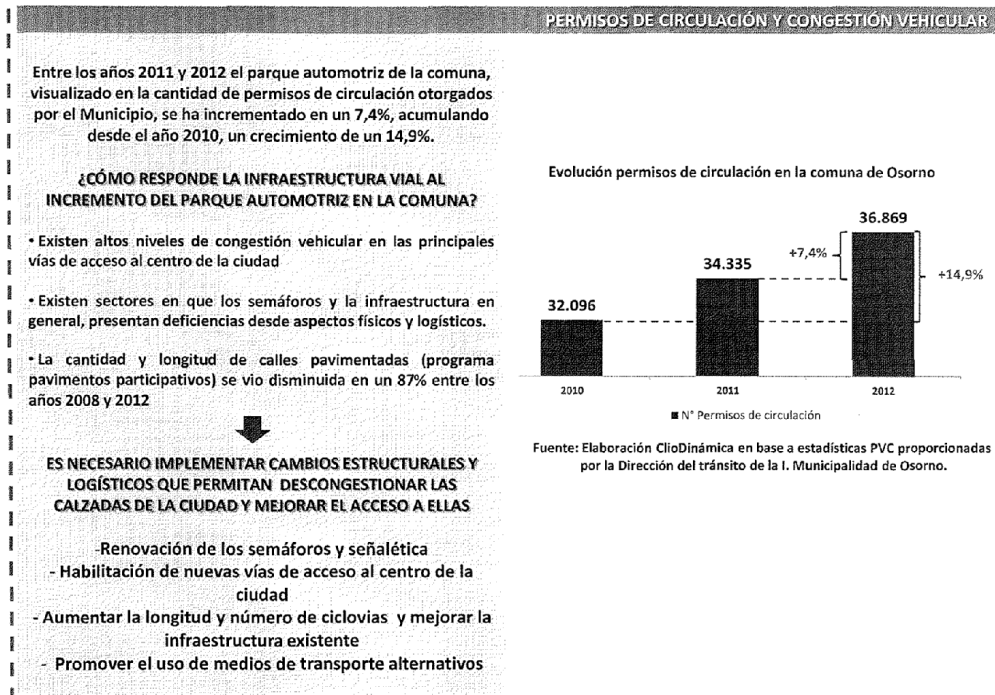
PERMISOS DE CIRCULACIÓN Y CONGESTIÓN VEHICULAR

Entre los años 2011 y 2012 el parque automotriz de la comuna, visualizado en la cantidad de permisos de circulación otorgados por el Municipio, se ha incrementado en un 7,4%, acumulando desde el año 2010, un crecimiento de un 14,9%.

¿CÓMO RESPONDE LA INFRAESTRUCTURA VIAL AL INCREMENTO DEL PARQUE AUTOMOTRIZ EN LA COMUNA?

• Existen altos niveles de congestión vehicular en las principales vías de acceso al centro de la ciudad

• Existen sectores en que los semáforos y la infraestructura en general, presentan deficiencias desde aspectos físicos y logísticos.

• La cantidad y longitud de calles pavimentadas (programa pavimentos participativos) se vio disminuida en un 87% entre los años 2008 y 2012

ES NECESARIO IMPLEMENTAR CAMBIOS ESTRUCTURALES Y LOGÍSTICOS QUE PERMITAN DESCONGESTIONAR LAS CALZADAS DE LA CIUDAD Y MEJORAR EL ACCESO A ELLAS

-Renovación de los semáforos y señalética
- Habilitación de nuevas vías de acceso al centro de la ciudad
- Aumentar la longitud y número de ciclovias y mejorar la infraestructura existente
- Promover el uso de medios de transporte alternativos

Evolución permisos de circulación en la comuna de Osorno

32.096
34.335
36.869
+7,4%
+14,9%
2010
2011
2012
■ N° Permisos de circulación

Fuente: Elaboración ClioDinámica en base a estadísticas PVC proporcionadas por la Dirección del tránsito de la I. Municipalidad de Osorno.